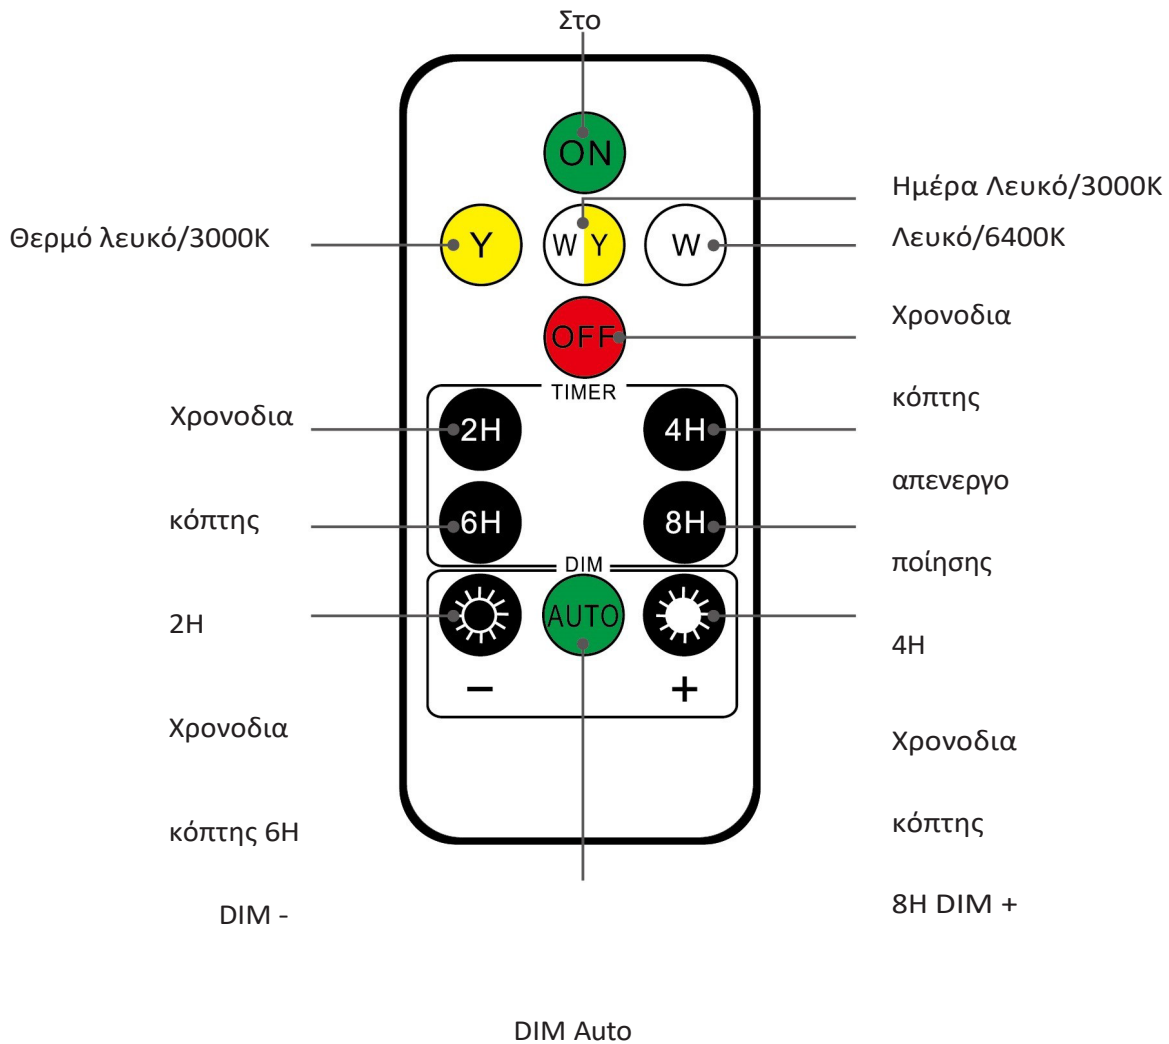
Στο

ON

Ημέρα Λευκό/3000K

Θερμό λευκό/3000K

Y

W Y

W

Λευκό/6400K

OFF

Χρονοδια

TIMER

Χρονοδια

κόπτης

2H

4H

απενεργο

κόπτης

6H

8H

ποίησης

DIM

2H

AUTO

4H

−

+

Χρονοδια

Χρονοδια

κόπτης 6H

κόπτης

DIM -

8H DIM +

DIM Auto